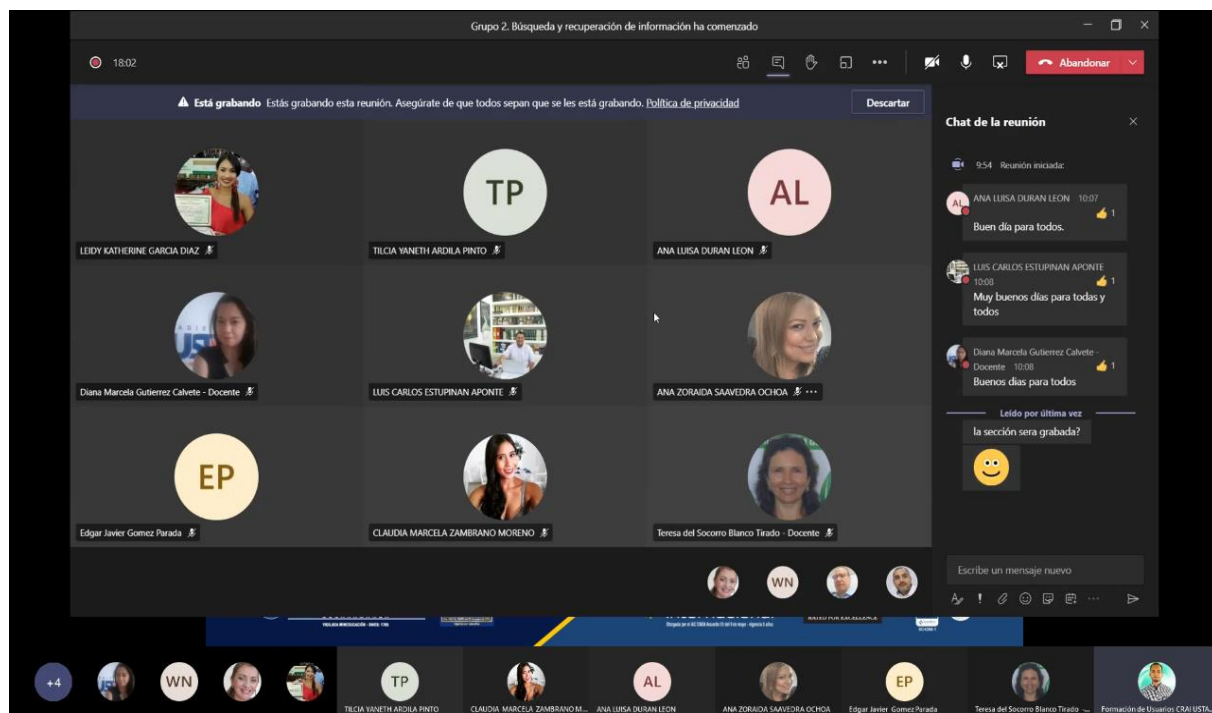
Grupo 2. Búsqueda y recuperación de información ha comenzado

18:02

Abandonar

Está grabando Estás grabando esta reunión. Asegúrate de que todos sepan que se les está grabando. Política de privacidad

Descartar

LEIDY KATHERINE GARCIA DIAZ

TP
TILCIA YANETH ARDILA PINTO

AL
ANA LUISA DURAN LEON

Diana Marcela Gutierrez Calvete - Docente

LUIS CARLOS ESTUPINAN APONTE

ANA ZORAIDA SAAVEDRA OCHOA

EP
Edgar Javier Gomez Parada

CLAUDIA MARCELA ZAMBRANO MORENO

Teresa del Socorro Blanco Tirado - Docente

WN

Chat de la reunión

9:54 Reunión iniciada:

AL ANA LUISA DURAN LEON 10:07
1
Buen día para todos.

LUIS CARLOS ESTUPINAN APONTE 10:08
1
Muy buenos días para todas y todos

Diana Marcela Gutierrez Calvete - Docente 10:08
1
Buenos dias para todos

Leído por última vez

la sección sera grabada?

Escribe un mensaje nuevo

+4

WN

TP
TILCIA YANETH ARDILA PINTO

CLAUDIA MARCELA ZAMBRANO M...

AL
ANA LUISA DURAN LEON

ANA ZORAIDA SAAVEDRA OCHOA

EP
Edgar Javier Gomez Parada

Teresa del Socorro Blanco Tirado ...

Formación de Usuarios CRAI USTA...